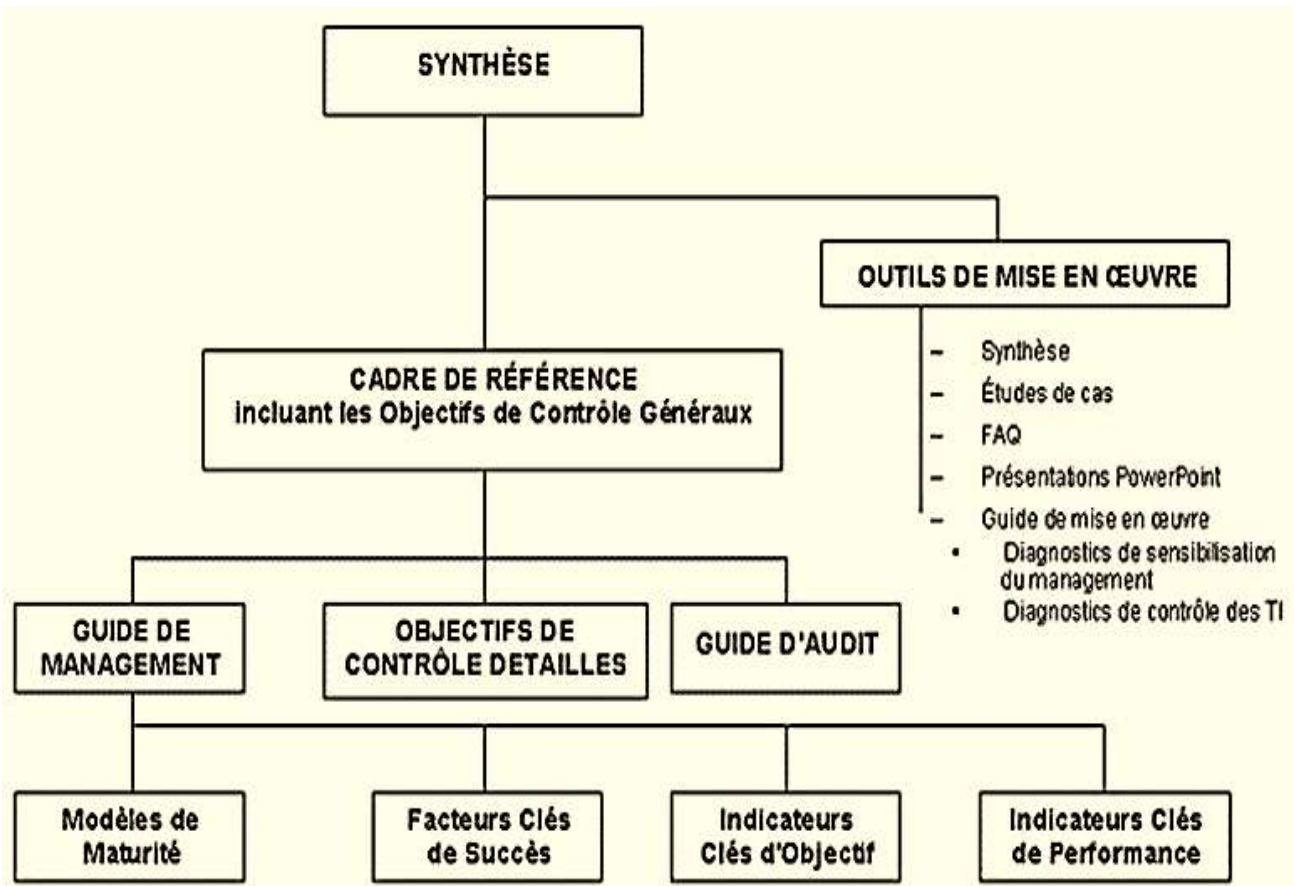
SYNTHÈSE

OUTILS DE MISE EN ŒUVRE

– Synthèse
– Études de cas
– FAQ
– Présentatons PowerPoint
– Guide de mise en œuvre
• Diagnostics de sensibilisation du management
• Diagnostics de contrôle des TI

CADRE DE RÉFÉRENCE
Incluant les Objectifs de Contrôle Généraux

GUIDE DE MANAGEMENT

OBJECTIFS DE CONTRÔLE DETAILLES

GUIDE D'AUDIT

Modèles de Maturité

Facteurs Clés de Succès

Indicateurs Clés d'Objectif

Indicateurs Clés de Performance